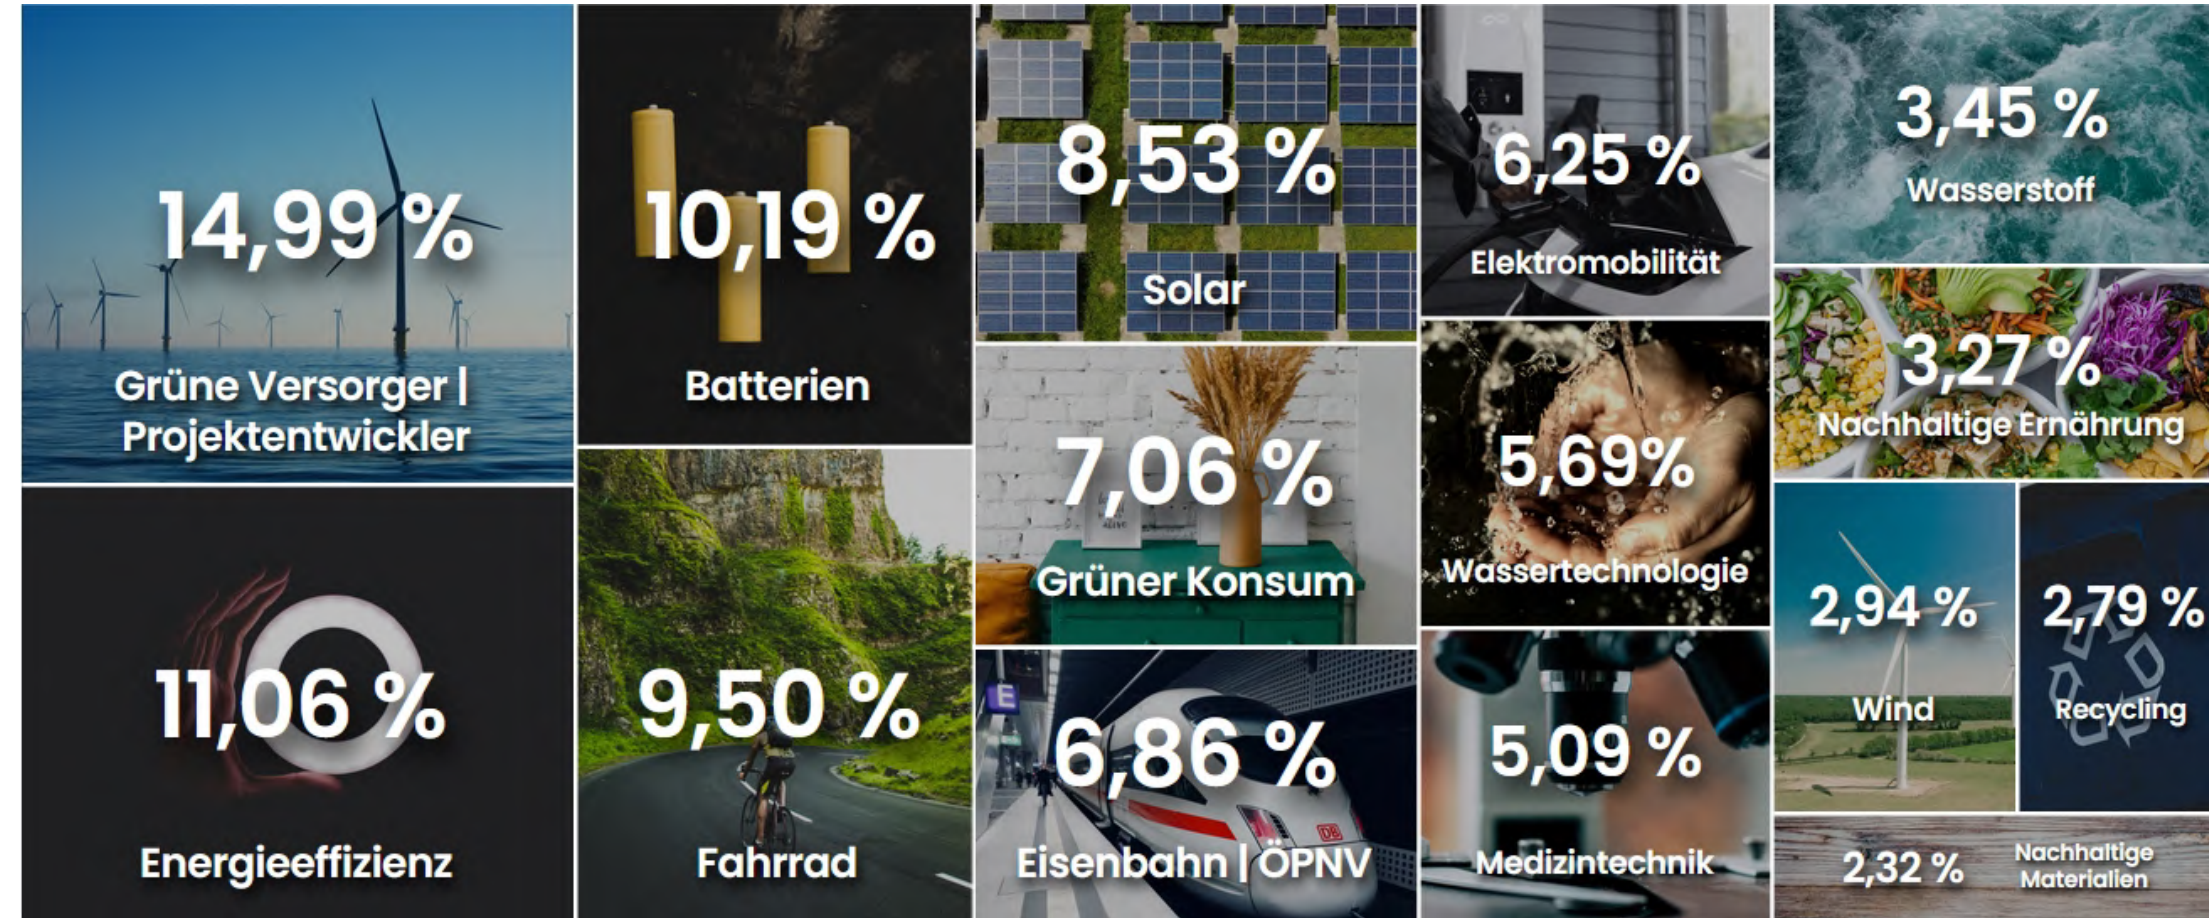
14,99 %
Grüne Versorger | Projektentwickler

10,19 %
Batterien

8,53 %
Solar

6,25 %
Elektromobilität

3,45 %
Wasserstoff

3,27 %
Nachhaltige Ernährung

7,06 %
Grüner Konsum

5,69%
Wassertechnologie

11,06 %
Energieeffizienz

9,50 %
Fahrrad

6,86 %
Eisenbahn | ÖPNV

5,09 %
Medizintechnik

2,94 %
Wind

2,79 %
Recycling

2,32 %
Nachhaltige Materialien